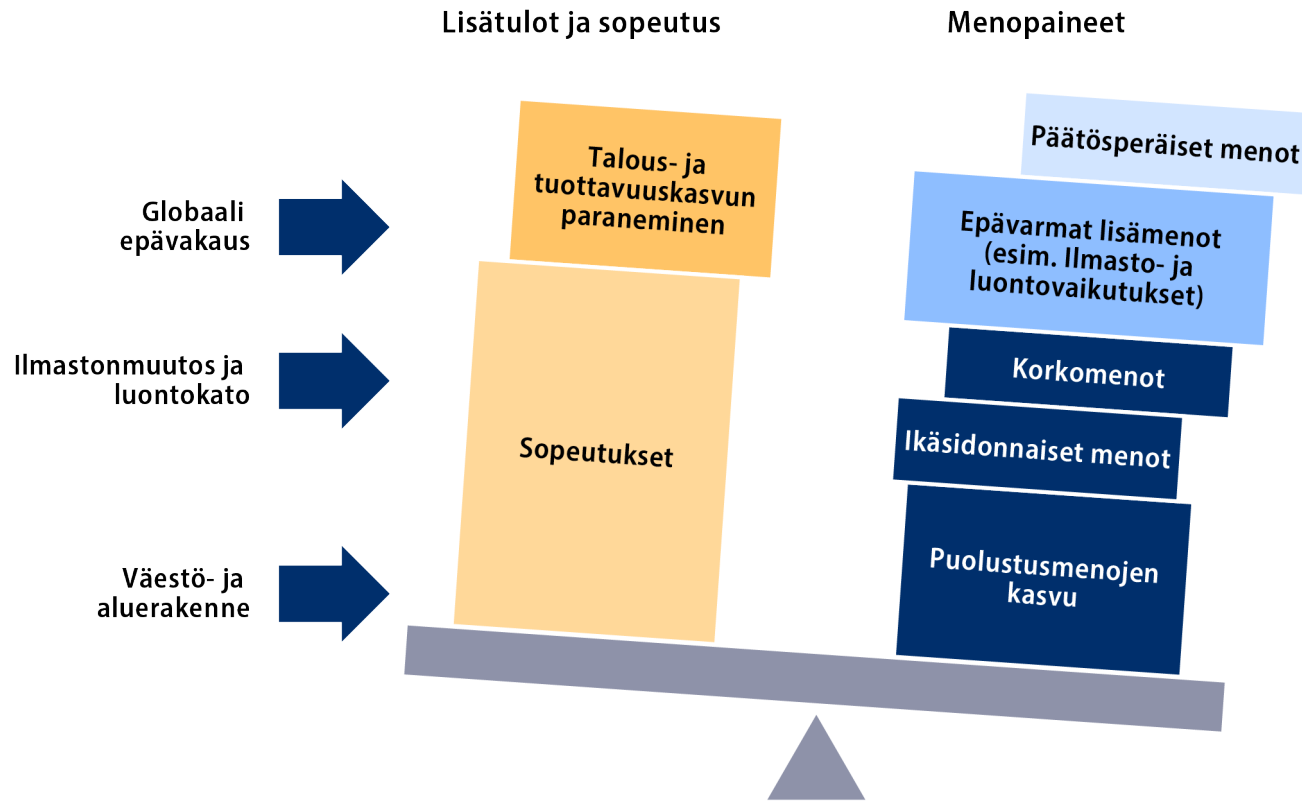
Lisätulot ja sopeutus

Menopaineet

Globaali epävakaus

Ilmastonmuutos ja luontokato

Väestö- ja aluerakenne

Talous- ja tuottavuuskasvun paraneminen

Sopeutukset

Päätösperäiset menot

Epävarmat lisämenot (esim. Ilmasto- ja luontovaikutukset)

Korkomenot

Ikäsidonnaiset menot

Puolustusmenojen kasvu